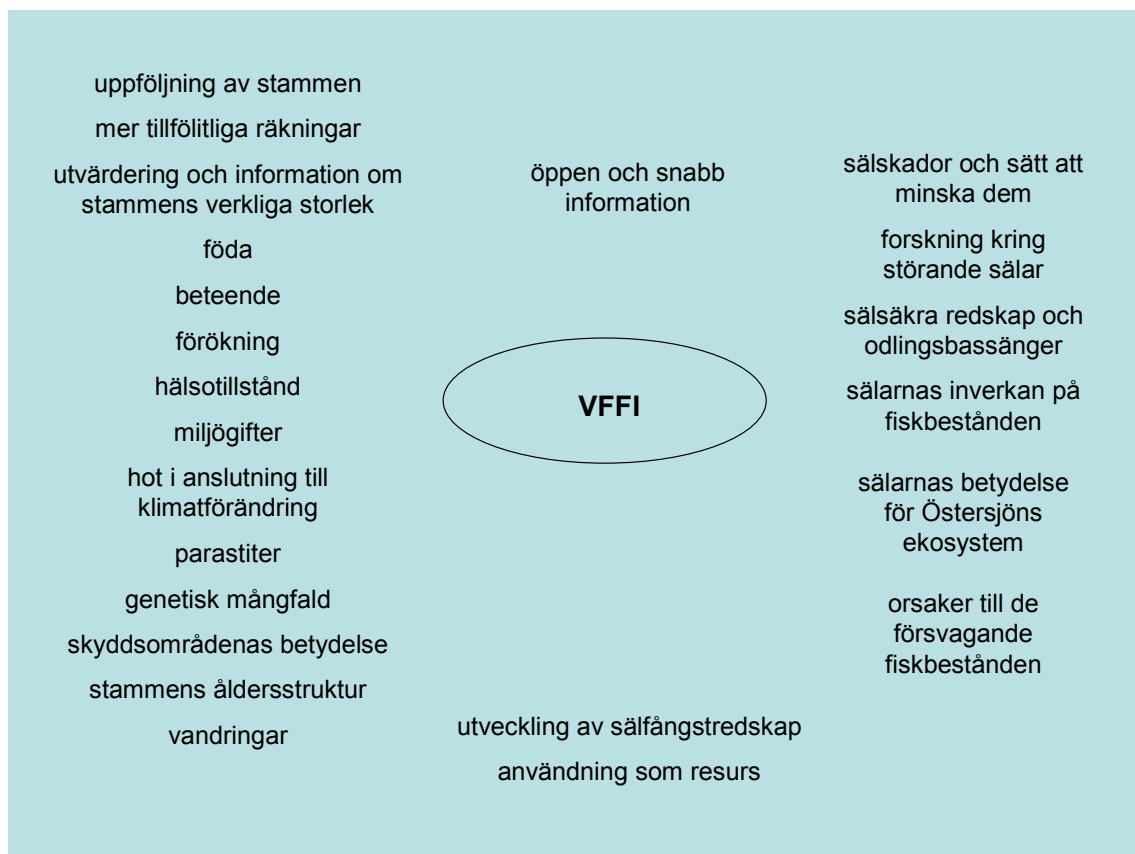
uppföljning av stammen

mer tillfölitliga räkningar

utvärdering och information om stammens verkliga storlek

föda

beteende

förökning

hälsotillstånd

miljögifter

hot i anslutning till klimatförändring

parastiter

genetisk mångfald

skyddsområdenas betydelse

stammens åldersstruktur

vandringar

öppen och snabb information

VFFI

utveckling av sälfångstredskap

användning som resurs

sälskador och sätt att minska dem

forskning kring störande sälar

sälsäkra redskap och odlingsbassänger

sälarnas inverkan på fiskbestånden

sälarnas betydelse för Östersjöns ekosystem

orsaker till de försvagande fiskbestånden